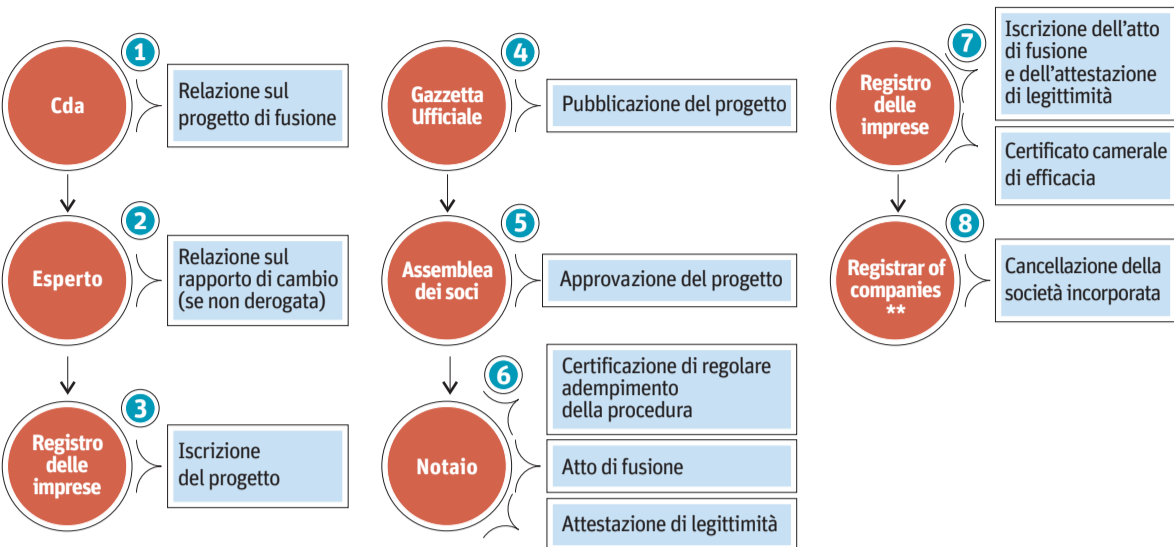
1
Cda
Relazione sul progetto di fusione

2
Esperto
Relazione sul rapporto di cambio (se non derogata)

3
Registro delle imprese
Iscrizione del progetto

4
Gazzetta Ufficiale
Pubblicazione del progetto

5
Assemblea dei soci
Approvazione del progetto

6
Notaio
Certificazione di regolare adempimento della procedura
Atto di fusione
Attestazione di legittimità

7
Registro delle imprese
Iscrizione dell'atto di fusione e dell'attestazione di legittimità
Certificato camerale di efficacia

8
Registrar of companies **
Cancellazione della società incorporata